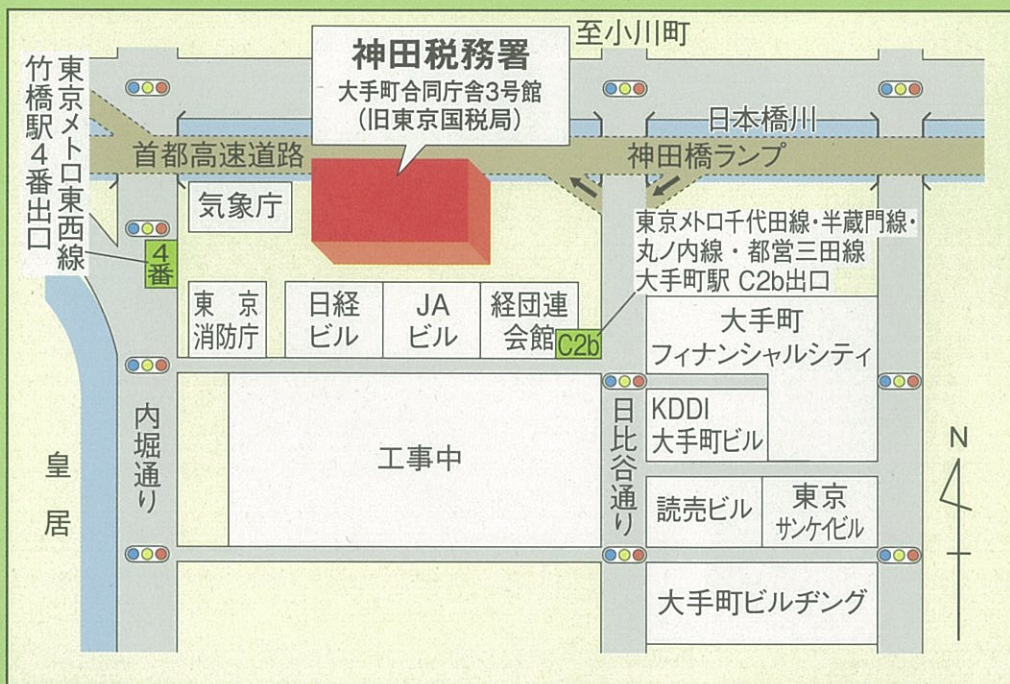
神田税務署
大手町合同庁舎3号館
(旧東京国税局)

至小川町

東京メトロ東西線
竹橋駅4番出口

日本橋川

首都高速道路

神田橋ランプ

気象庁

4番

東京メトロ千代田線・半蔵門線・丸ノ内線・都営三田線
大手町駅 C2b出口

東京消防庁

日経ビル

JAビル

経団連会館

C2b

大手町フィナンシャルシティ

内堀通り

皇居

工事中

日比谷通り

KDDI大手町ビル

読売ビル

東京サンケイビル

大手町ビルヂング

N